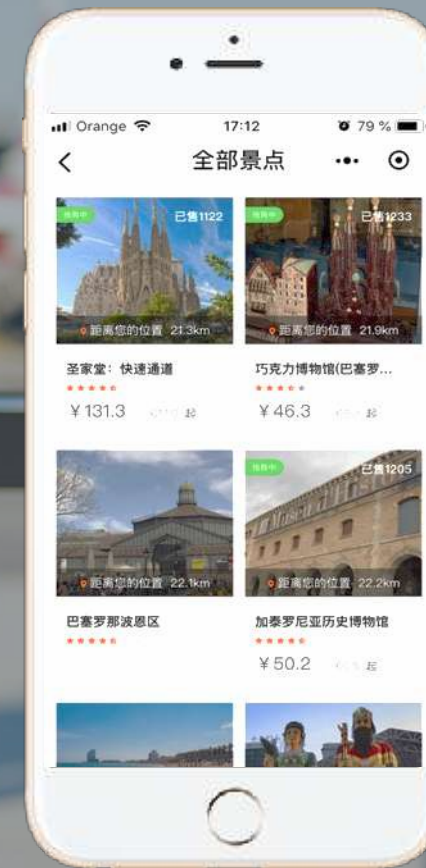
Orange 17:12 79 %

<

全部景点

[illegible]

已售1122

距离您的位置 21.3km

圣家堂：快速通道

¥131.3 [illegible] 起

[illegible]

已售1233

距离您的位置 21.9km

巧克力博物馆(巴塞罗...

¥46.3 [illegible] 起

距离您的位置 22.1km

巴塞罗那波恩区

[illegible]

已售1205

距离您的位置 22.2km

加泰罗尼亚历史博物馆

¥50.2 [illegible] 起